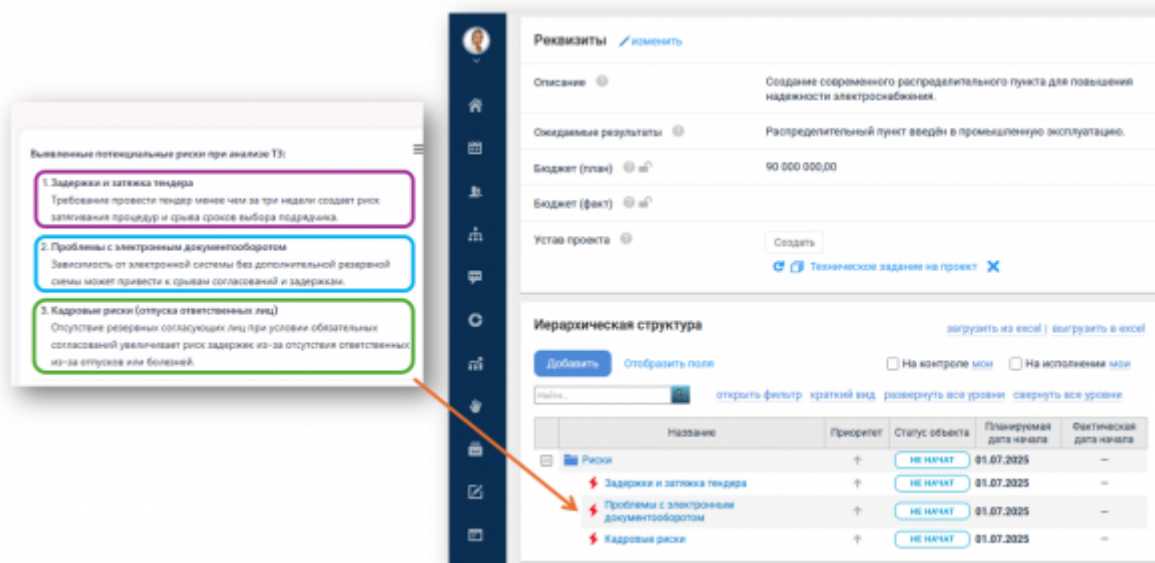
Выявленные потенциальные риски при анализе ТЗ:

1. Задержки и затяжка тендера
Требование провести тендер менее чем за три недели создает риск затягивания процедур и срыва сроков выбора подрядчика.

2. Проблемы с электронным документооборотом
Зависимость от электронной системы без дополнительной резервной схемы может привести к срывам согласований и задержкам.

3. Кадровые риски (отпуска ответственных лиц)
Отсутствие резервных согласующих лиц при условии обязательных согласований увеличивает риск задержек из-за отсутствия ответственных из-за отпусков или болезней.

Реквизиты изменить

| | |
|---|---|
| Описание | Создание современного распределительного пункта для повышения надежности электроснабжения. |
| Ожидаемые результаты | Распределительный пункт введён в промышленную эксплуатацию. |
| Бюджет (план) | 90 000 000,00 |
| Бюджет (факт) | |
| Устав проекта | Создать<br>Техническое задание на проект |

Иерархическая структура
загрузить из excel | выгрузить в excel

Добавить Отобразить поля На контроле мои На исполнении мои

Найти... открыть фильтр краткий вид развернуть все уровни свернуть все уровни

| Название | Приоритет | Статус объекта | Планируемая дата начала | Фактическая дата начала |
|---|---|---|---|---|
| Риски | | | | |
| Задержки и затяжка тендера | ↑ | НЕ НАЧАТ | 01.07.2025 | – |
| Проблемы с электронным документооборотом | ↑ | НЕ НАЧАТ | 01.07.2025 | – |
| Кадровые риски | ↑ | НЕ НАЧАТ | 01.07.2025 | – |